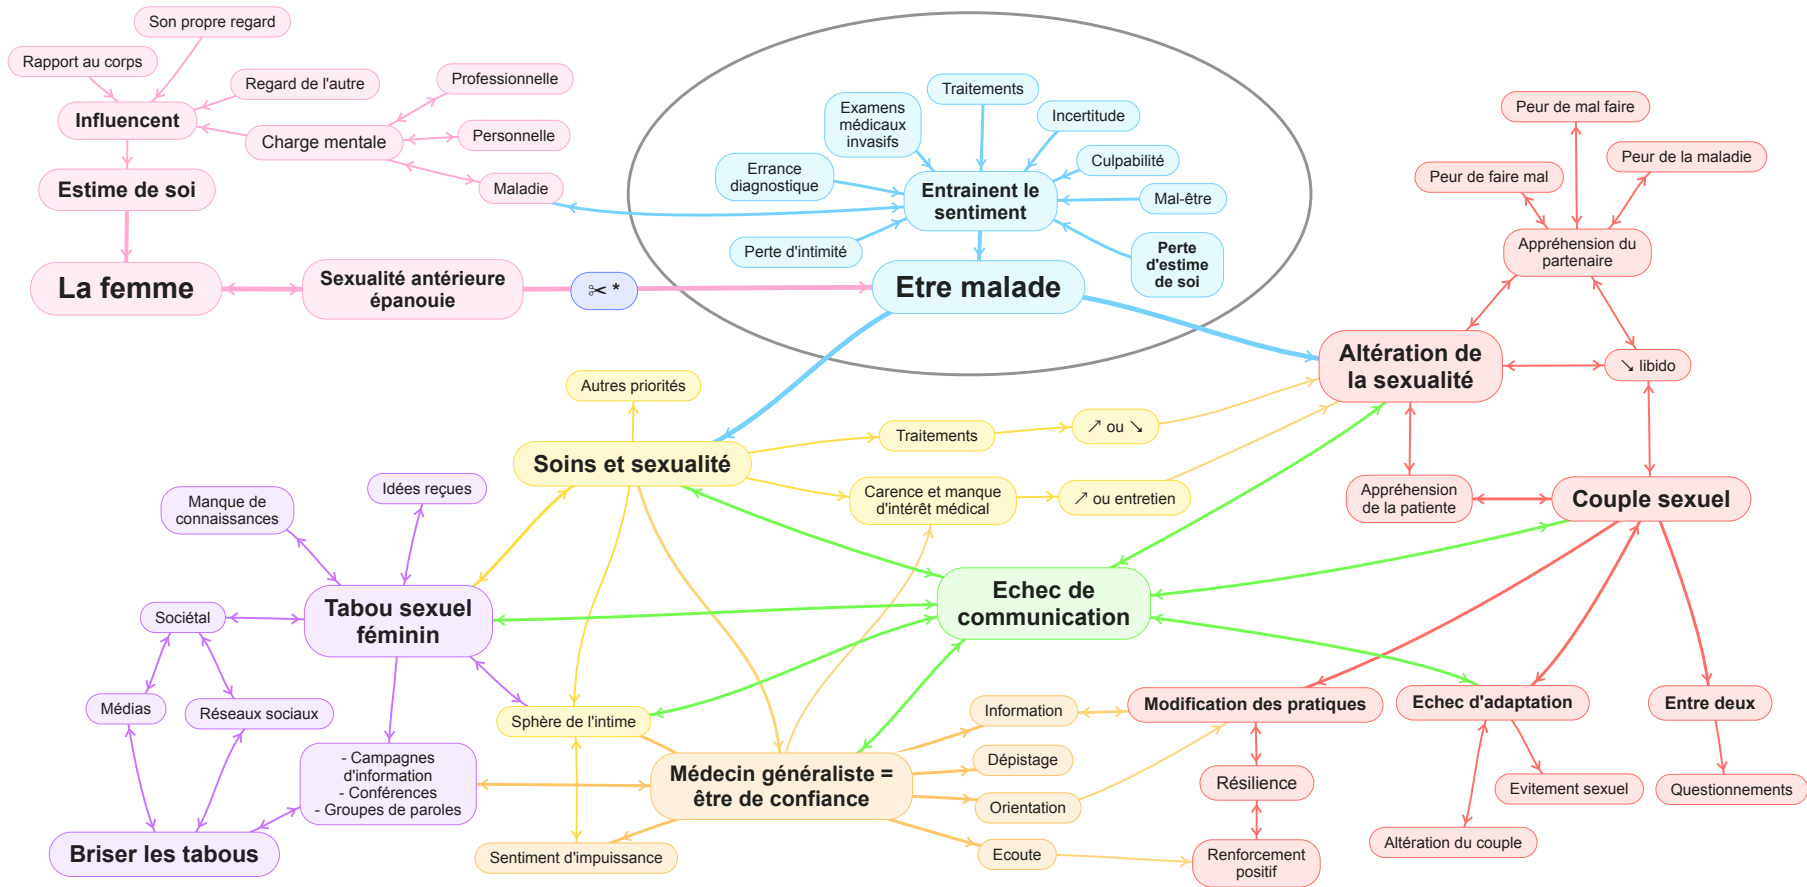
Son propre regard
Rapport au corps
Regard de l'autre
Professionnelle
Influencent
Charge mentale
Personnelle
Estime de soi
Maladie
La femme
Sexualité antérieure épanouie
✂ *
Traitements
Examens médicaux invasifs
Incertitude
Culpabilité
Errance diagnostique
Entrainent le sentiment
Mal-être
Perte d'intimité
Perte d'estime de soi
Etre malade
Peur de mal faire
Peur de la maladie
Peur de faire mal
Appréhension du partenaire
Altération de la sexualité
↘ libido
Autres priorités
Traitements
↗ ou ↘
Soins et sexualité
Carence et manque d'intérêt médical
↗ ou entretien
Appréhension de la patiente
Couple sexuel
Manque de connaissances
Idées reçues
Echec de communication
Sociétal
Tabou sexuel féminin
Médias
Réseaux sociaux
Sphère de l'intime
Information
Modification des pratiques
Echec d'adaptation
Entre deux
- Campagnes d'information
- Conférences
- Groupes de paroles
Médecin généraliste = être de confiance
Dépistage
Résilience
Evitement sexuel
Questionnements
Orientation
Altération du couple
Briser les tabous
Sentiment d'impuissance
Ecoute
Renforcement positif